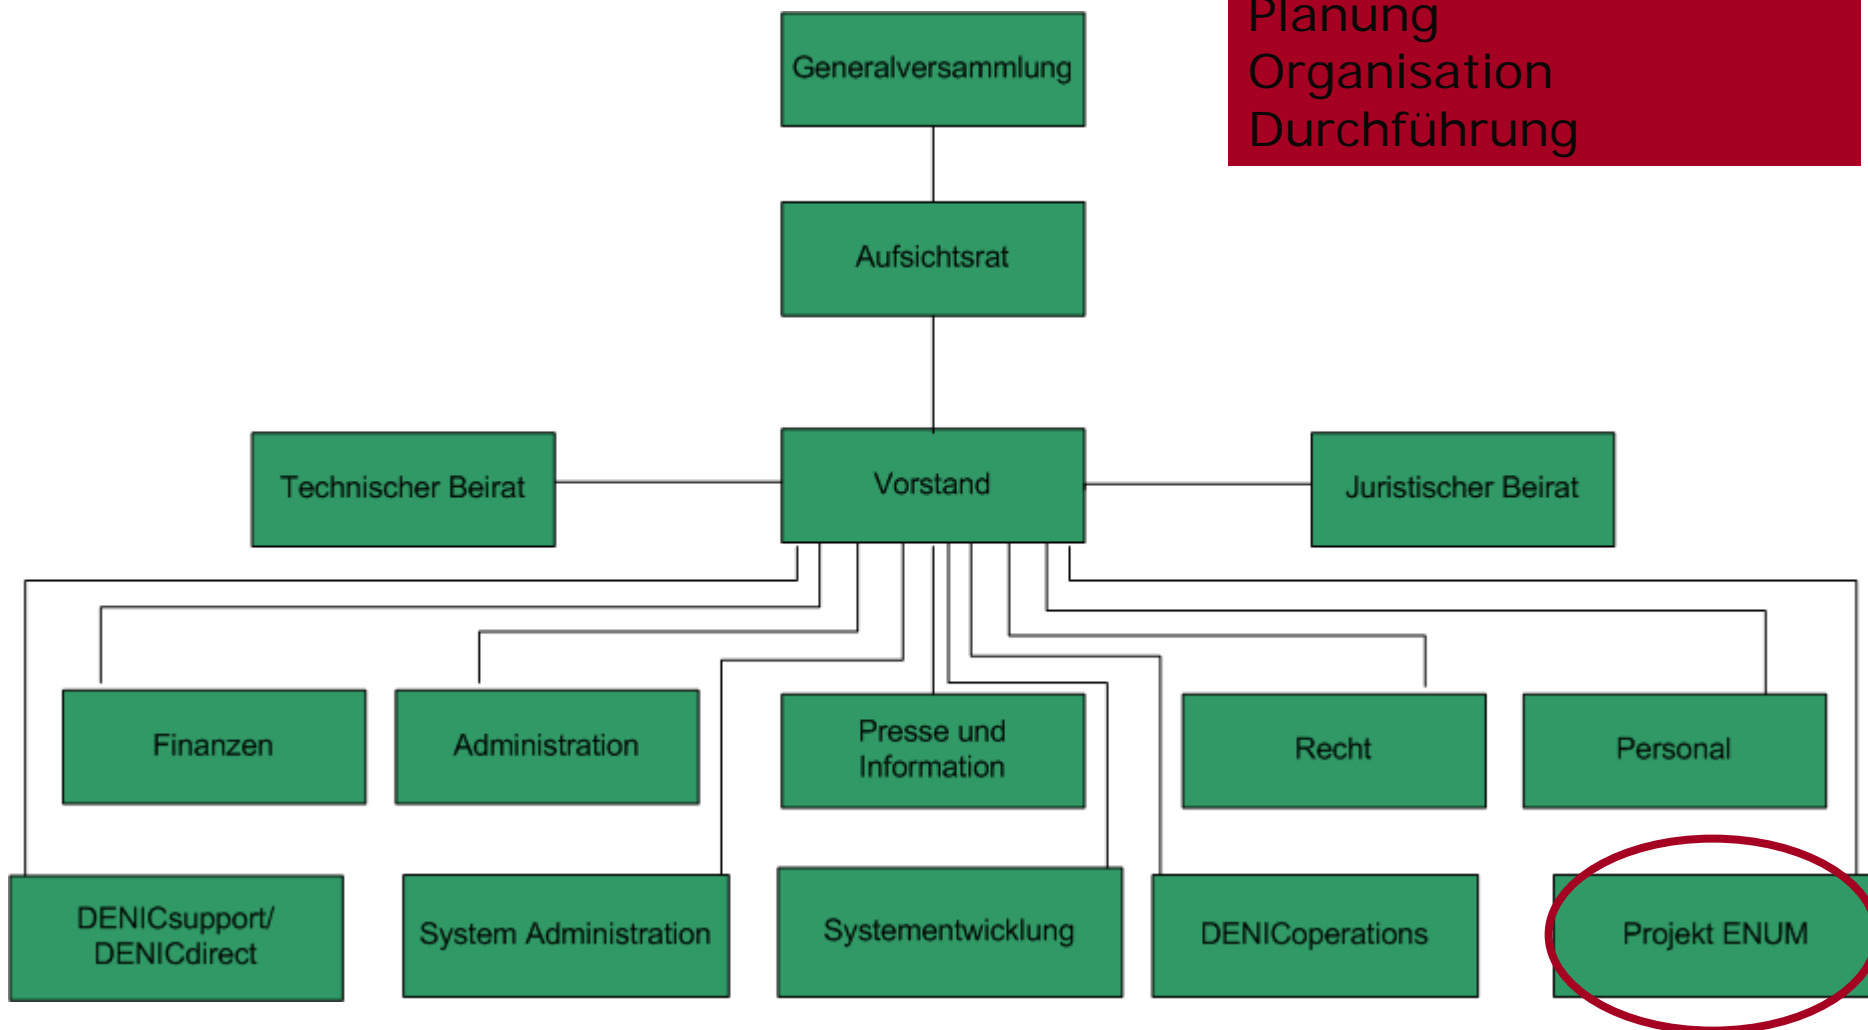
Planung
Organisation
Durchführung

Generalversammlung

Aufsichtsrat

Technischer Beirat

Vorstand

Juristischer Beirat

Finanzen

Administration

Presse und Information

Recht

Personal

DENICsupport/ DENICdirect

System Administration

Systementwicklung

DENICoperations

Projekt ENUM